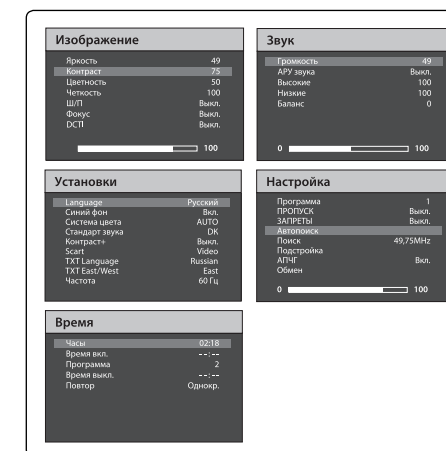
Изображение

| | |
|---|---|
| Яркость | 49 |
| Контраст | 75 |
| Цветность | 50 |
| Четкость | 100 |
| Ш/П | Выкл. |
| Фокус | Выкл. |
| DCTI | Выкл. |

100

Звук

| | |
|---|---|
| Громкость | 49 |
| АРУ звука | Выкл. |
| Высокие | 100 |
| Низкие | 100 |
| Баланс | 0 |

0 100

Установки

| | |
|---|---|
| Language | Русский |
| Синий фон | Вкл. |
| Система цвета | AUTO |
| Стандарт звука | DK |
| Контраст+ | Выкл. |
| Scart | Video |
| TXT Language | Russian |
| TXT East/West | East |
| Частота | 60 Гц |

Настройка

| | |
|---|---|
| Программа | 1 |
| ПРОПУСК | Выкл. |
| ЗАПРЕТЫ | Выкл. |
| Автопоиск | |
| Поиск | 49,75MHz |
| Подстройка | |
| АПЧГ | Вкл. |
| Обмен | |

0 100

Время

| | |
|---|---|
| Часы | 02:18 |
| Время вкл. | --:-- |
| Программа | 2 |
| Время выкл. | --:-- |
| Повтор | Однокр. |